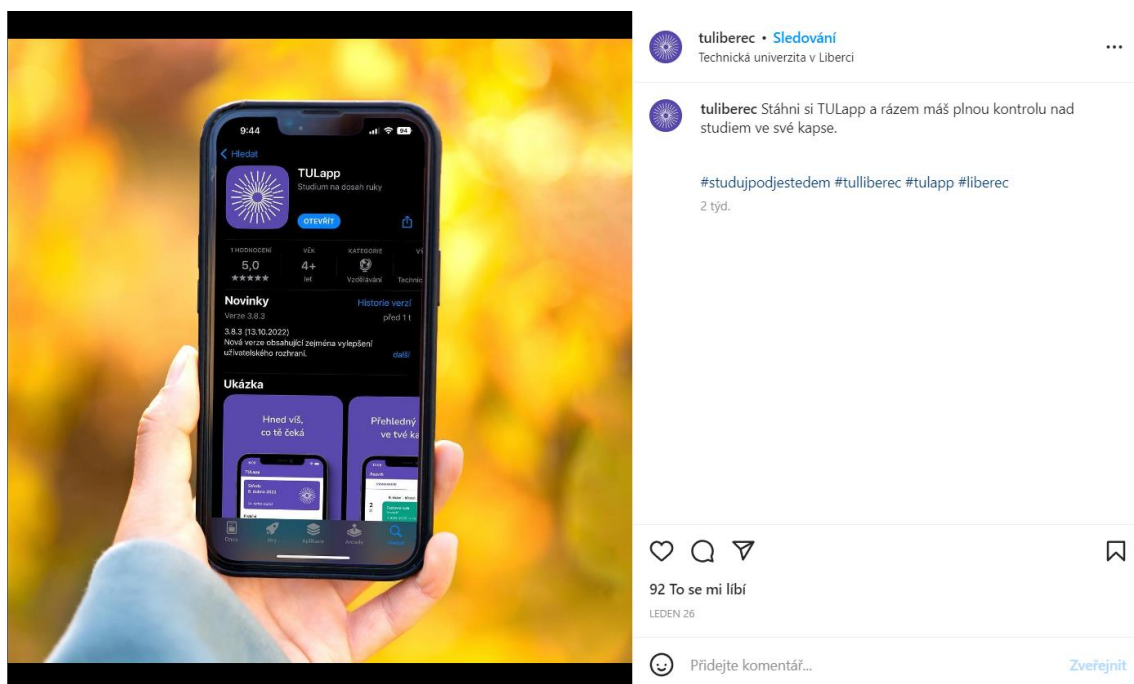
9:44

Hledat

TULapp

Studium na dosah ruky

OTEVŘÍT

1 HODNOCENÍ
5,0
★★★★★

VĚK
4+
let

KATEGORIE
Vzdělávání

Technic

Novinky

Historie verzí

Verze 3.8.3

před 1 t

3.8.3 (13.10.2022)
Nová verze obsahující zejména vylepšení uživatelského rozhraní.

další

Ukázka

Hned víš, co tě čeká

Přehledný ve tvé ka

Dnes

Hry

Aplikace

Arcade

Hledat

tuliberec • Sledování
Technická univerzita v Liberci

...

tuliberec Stáhni si TULapp a rázem máš plnou kontrolu nad studiem ve své kapse.

#studujpodjestedem #tulliberec #tulapp #liberec

2 týd.

92 To se mi líbí

LEDEN 26

Přidejte komentář...

Zveřejnit